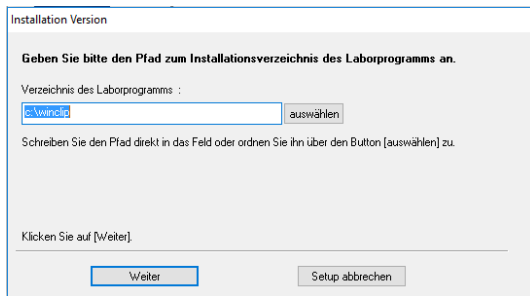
Installation Version

Geben Sie bitte den Pfad zum Installationsverzeichnis des Laborprogramms an.

Verzeichnis des Laborprogramms :

c:\winclip

auswählen

Schreiben Sie den Pfad direkt in das Feld oder ordnen Sie ihn über den Button [auswählen] zu.

Klicken Sie auf [Weiter].

Weiter

Setup abbrechen